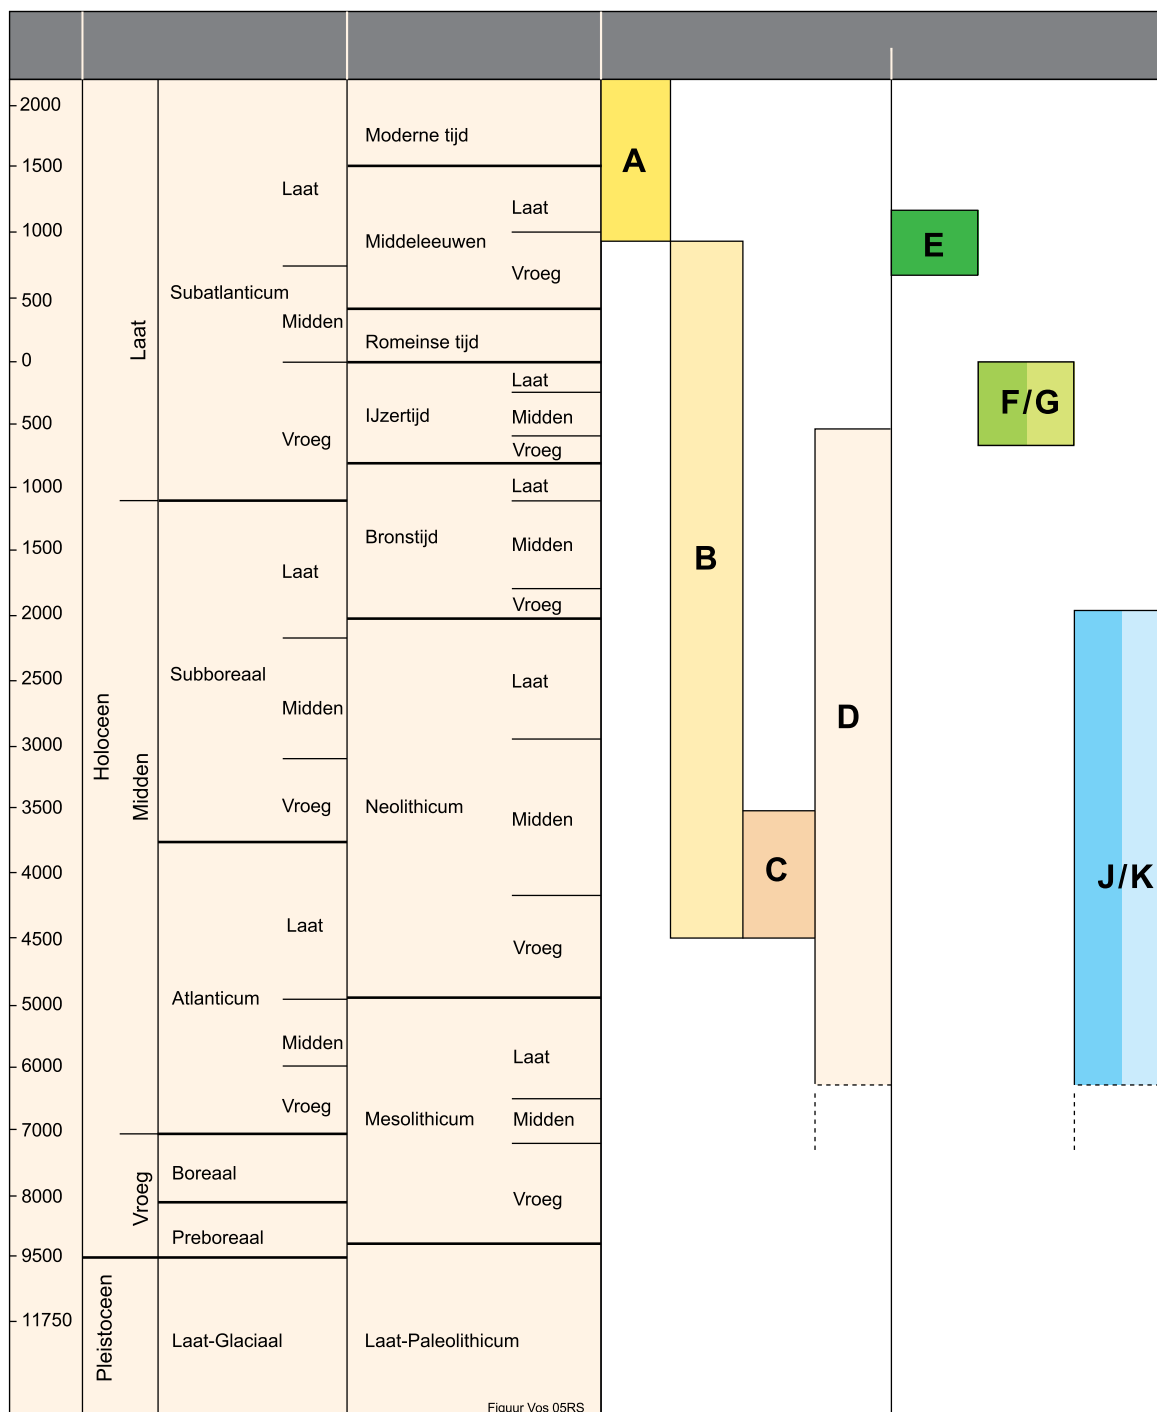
| | | | |
|---|---|---|---|
| 2000 | | | Moderne tijd |
| 1500 | | Laat | Middeleeuwen Laat |
| 1000 | | | Vroeg |
| 500 | | Subatlanticum Midden | |
| 0 | Laat | | Romeinse tijd |
| 500 | | Vroeg | IJzertijd Laat Midden Vroeg |
| 1000 | | | Bronstijd Laat |
| 1500 | | Laat | Midden |
| 2000 | | | Vroeg |
| 2500 | | Subboreaal | Neolithicum Laat |
| 3000 | Holoceen Midden | Midden | |
| 3500 | | Vroeg | Midden |
| 4000 | | | |
| 4500 | | Laat | Vroeg |
| 5000 | | Atlanticum | |
| 6000 | | Midden | Mesolithicum Laat |
| 7000 | | Vroeg | Midden |
| 8000 | Vroeg | Boreaal | Vroeg |
| 9500 | | Preboreaal | |
| 11750 | Pleistoceen | Laat-Glaciaal | Laat-Paleolithicum |

A

B

C

D

E

F/G

J/K

Figuur Vos 05RS